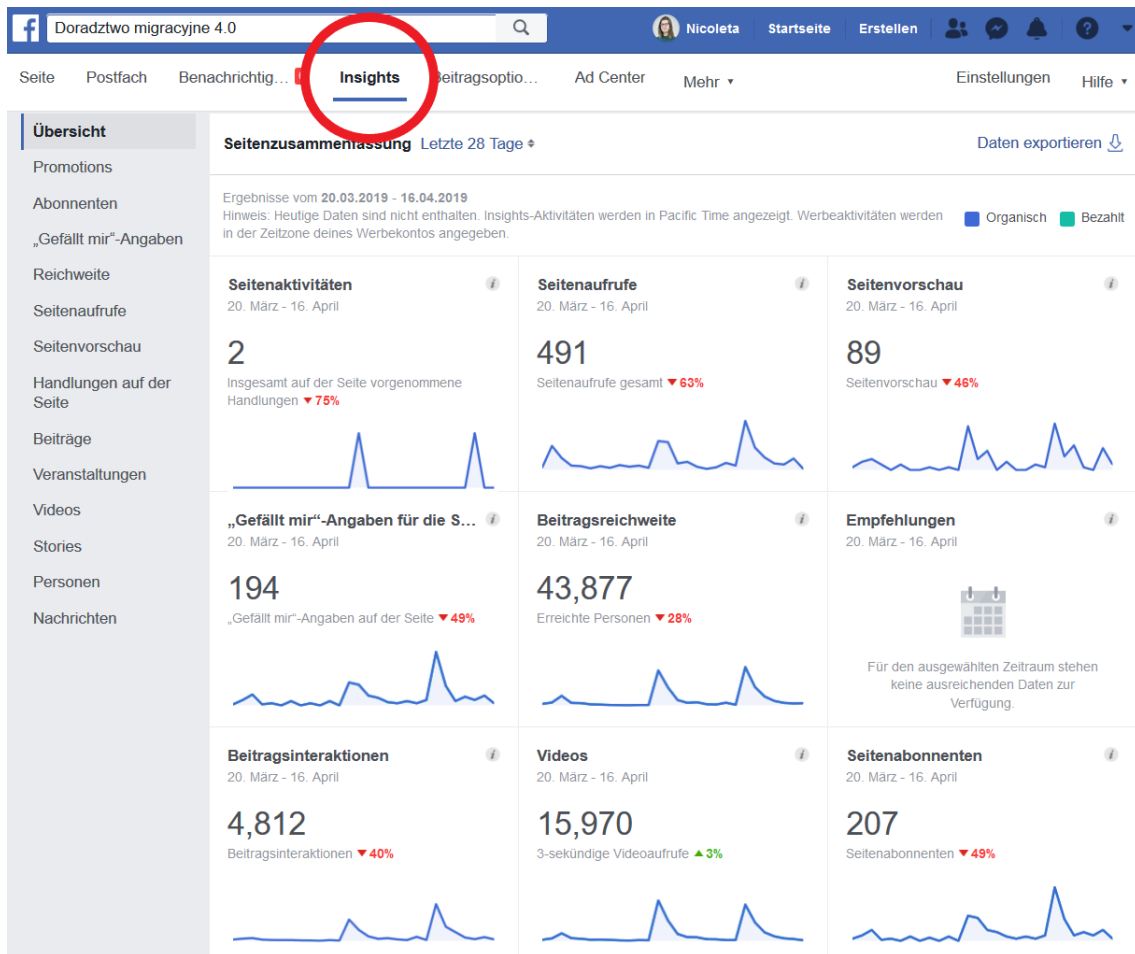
Doradztwo migracyjne 4.0

Nicoleta Startseite Erstellen

Seite Postfach Benachrichtig... Insights Beitragsoptio... Ad Center Mehr ▾ Einstellungen Hilfe ▾

Übersicht
Promotions
Abonnenten
„Gefällt mir“-Angaben
Reichweite
Seitenaufrufe
Seitenvorschau
Handlungen auf der Seite
Beiträge
Veranstaltungen
Videos
Stories
Personen
Nachrichten

Seitenzusammenfassung Letzte 28 Tage

Daten exportieren

Ergebnisse vom 20.03.2019 - 16.04.2019
Hinweis: Heutige Daten sind nicht enthalten. Insights-Aktivitäten werden in Pacific Time angezeigt. Werbeaktivitäten werden in der Zeitzone deines Werbekontos angegeben.

Organisch Bezahlt

Seitenaktivitäten
20. März - 16. April
2
Insgesamt auf der Seite vorgenommene Handlungen ▼75%

Seitenaufrufe
20. März - 16. April
491
Seitenaufrufe gesamt ▼63%

Seitenvorschau
20. März - 16. April
89
Seitenvorschau ▼46%

„Gefällt mir“-Angaben für die S...
20. März - 16. April
194
„Gefällt mir“-Angaben auf der Seite ▼49%

Beitragsreichweite
20. März - 16. April
43,877
Erreichte Personen ▼28%

Empfehlungen
20. März - 16. April
Für den ausgewählten Zeitraum stehen keine ausreichenden Daten zur Verfügung.

Beitragsinteraktionen
20. März - 16. April
4,812
Beitragsinteraktionen ▼40%

Videos
20. März - 16. April
15,970
3-sekündige Videoaufrufe ▲3%

Seitenabonnenten
20. März - 16. April
207
Seitenabonnenten ▼49%